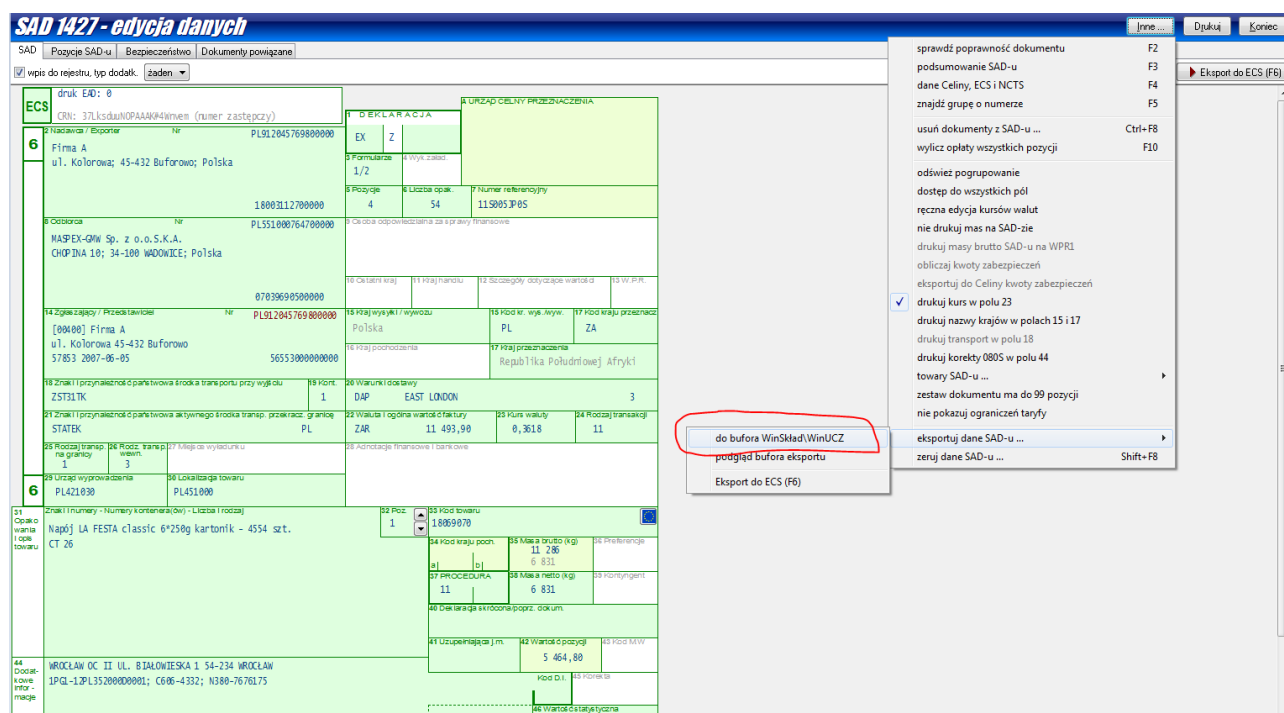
SAD 1427 - edycja danych

Inne ... | Drukuj | Koniec

SAD | Pozycje SAD-u | Bezpieczeństwo | Dokumenty powiązane

wpis do rejestru, typ dodatk. żaden

Eksport do ECS (F6)

ECS
druk EAD: 0
CRN: 37LksduuNOPAAAKW4Wnvem (numer zastępczy)

6
2 Nadawca / Exporter Nr PL912045769800000
Firma A
ul. Kolorowa; 45-432 Buforowo; Polska
18003112700000

1 DEKLARACJA
EX Z
3 Formularze 4 Wyk. załad.
1/2
5 Pozycje 6 Liczba opak. 7 Numer referencyjny
4 54 11S005JP0S

A URZĄD CELNY PRZEZNACZENIA

8 Odbiorca Nr PL551000764700000
MASPEX-GMW Sp. z o.o.S.K.A.
CHOPINA 10; 34-100 WADOWICE; Polska
07039690500000

9 Osoba odpowiedzialna za sprawy finansowe
10 Ostatni kraj 11 Kraj handlu 12 Szczegóły dotyczące wartości 13 W.P.R.

14 Zgłaszający / Przedstawiciel Nr PL912045769800000
[00400] Firma A
ul. Kolorowa 45-432 Buforowo
57853 2007-06-05 56553000000000

15 Kraj wysyłki / wywozu 15 Kod kr. wys./wyw. 17 Kod kraju przeznacz
Polska PL ZA
16 Kraj pochodzenia 17 Kraj przeznaczenia
Republika Południowej Afryki

18 Znaki i przynależność państwowa środka transportu przy wyjściu 19 Kont.
ZST31TK 1
20 Warunki dostawy
DAP EAST LONDON 3

21 Znaki i przynależność państwowa aktywnego środka transp. przekracz. granicę
STATEK PL
22 Waluta i ogólna wartość faktury 23 Kurs waluty 24 Rodzaj transakcji
ZAR 11 493,90 0,3618 11

25 Rodzaj transp. na granicy 26 Rodz. transp. wewn. 27 Miejsce wyładunku
1 3
28 Adnotacje finansowe i bankowe

6
29 Urząd wyprowadzenia 30 Lokalizacja towaru
PL421030 PL451000

31 Opakowania i opis towaru
Znaki i numery - Numery kontenera(ów) - Liczba i rodzaj
Napój LA FESTA classic 6*250g kartonik - 4554 szt.
CT 26

32 Poz. 1
33 Kod towaru
18069070
34 Kod kraju poch. 35 Masa brutto (kg) 36 Preferencje
a b 11 286
6 831
37 PROCEDURA 38 Masa netto (kg) 39 Kontyngent
11 6 831
40 Deklaracja skrócona/poprz. dokum.
41 Uzupełniające j.m. 42 Wartość pozycji 43 Kod MW
5 464,80

44 Dodatkowe informacje
WROCŁAW OC II UL. BIAŁOWIESKA 1 54-234 WROCŁAW
1PGL-12PL352000D0001; C606-4332; N380-7676175

Kod D.I. 45 Korekta
46 Wartość statystyczna

sprawdź poprawność dokumentu F2
podsumowanie SAD-u F3
dane Celiny, ECS i NCTS F4
znajdź grupę o numerze F5
usuń dokumenty z SAD-u ... Ctrl+F8
wylicz opłaty wszystkich pozycji F10
odśwież pogrupowanie
dostęp do wszystkich pól
ręczna edycja kursów walut
nie drukuj mas na SAD-zie
drukuj masy brutto SAD-u na WPR1
obliczaj kwoty zabezpieczeń
eksportuj do Celiny kwoty zabezpieczeń
drukuj kurs w polu 23
drukuj nazwy krajów w polach 15 i 17
drukuj transport w polu 18
drukuj korekty 080S w polu 44
towary SAD-u ...
zestaw dokumentu ma do 99 pozycji
nie pokazuj ograniczeń taryfy
eksportuj dane SAD-u ...
zeruj dane SAD-u ... Shift+F8

do bufora WinSkład\WinUCZ
podgląd bufora eksportu
Eksport do ECS (F6)